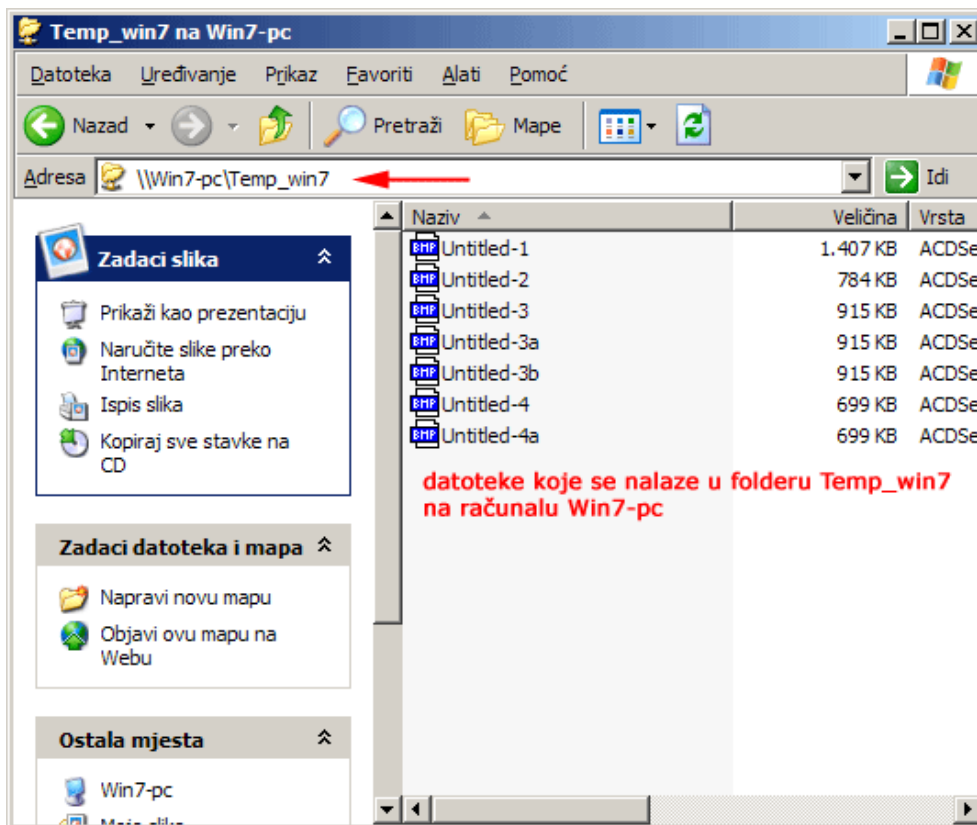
Temp_win7 na Win7-pc

Datoteka Uređivanje Prikaz Favoriti Alati Pomoć

Nazad Pretraži Mape

Adresa \\Win7-pc\Temp_win7 Idi

Zadaci slika

Prikaži kao prezentaciju

Naručite slike preko Interneta

Ispis slika

Kopiraj sve stavke na CD

Zadaci datoteka i mapa

Napravi novu mapu

Objavi ovu mapu na Webu

Ostala mjesta

Win7-pc

Moje slike

| Naziv | Veličina | Vrsta |
|---|---|---|
| Untitled-1 | 1.407 KB | ACDSe |
| Untitled-2 | 784 KB | ACDSe |
| Untitled-3 | 915 KB | ACDSe |
| Untitled-3a | 915 KB | ACDSe |
| Untitled-3b | 915 KB | ACDSe |
| Untitled-4 | 699 KB | ACDSe |
| Untitled-4a | 699 KB | ACDSe |

datoteke koje se nalaze u folderu Temp_win7 na računalu Win7-pc